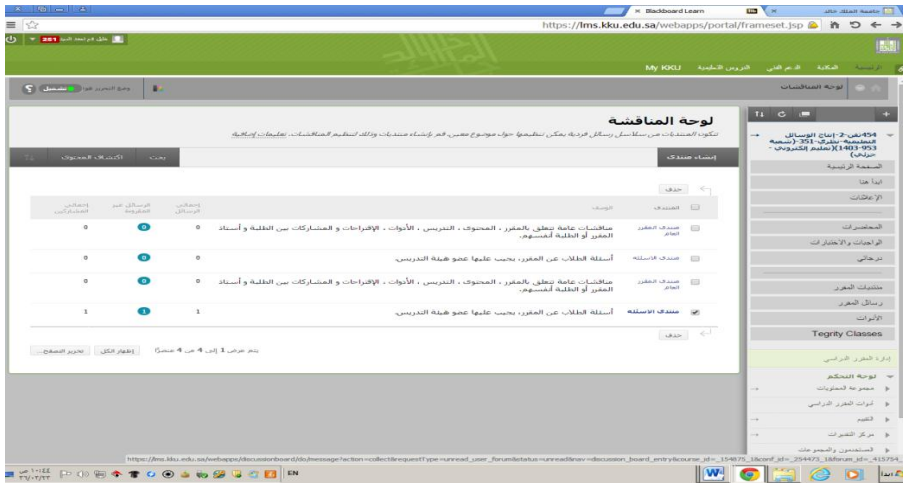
Blackboard Learn
جامعة الملك خالد
https://lms.kku.edu.sa/webapps/portal/frameset.jsp

My KKU الدروس التعليمية الدعم الفني المكتبة الرئيسية

لوحة المناقشات

454تقن-2-إنتاج الوسائل التعليمية-نظري-351-(شعبة 1403-953)(تعليم إلكتروني - جزئي)

الصفحة الرئيسية
ابدأ هنا
الإعلانات
المحاضرات
الواجبات والاختبارات
درجاتي
منتديات المقرر
رسائل المقرر
الأدوات
Tegrity Classes

إدارة المقرر الدراسي
لوحة التحكم
مجموعة المحتويات
أدوات المقرر الدراسي
التقييم
مركز التقديرات
المستخدمون والمجموعات

لوحة المناقشة
تتكون المنتديات من سلاسل رسائل فردية يمكن تنظيمها حول موضوع معين. قم بإنشاء منتديات وذلك لتنظيم المناقشات. تعليمات إضافية

إنشاء منتدى
بحث
اكتشاف المحتوى

حذف

| | المنتدى | الوصف | إجمالي الرسائل | الرسائل غير المقروءة | إجمالي المشاركين |
|---|---|---|---|---|---|
| | منتدى المقرر العام | مناقشات عامة تتعلق بالمقرر، المحتوى، التدريس، الأدوات، الاقتراحات و المشاركات بين الطلبة و أستاذ المقرر أو الطلبة أنفسهم. | 0 | 0 | 0 |
| | منتدى الاسئلة | أسئلة الطلاب عن المقرر، يجيب عليها عضو هيئة التدريس. | 0 | 0 | 0 |
| | منتدى المقرر العام | مناقشات عامة تتعلق بالمقرر، المحتوى، التدريس، الأدوات، الاقتراحات و المشاركات بين الطلبة و أستاذ المقرر أو الطلبة أنفسهم. | 0 | 0 | 0 |
| ✓ | منتدى الاسئله | أسئلة الطلاب عن المقرر، يجيب عليها عضو هيئة التدريس. | 1 | 1 | 1 |

حذف

يتم عرض 1 إلى 4 من 4 عنصرًا
إظهار الكل
تحرير الصفحة...

https://lms.kku.edu.sa/webapps/discussionboard/do/message?action=collect&requestType=unread_user_forum&status=unread&nav=discussion_board_entry&course_id=_154875_1&conf_id=_254475_1&forum_id=_415754_

EN